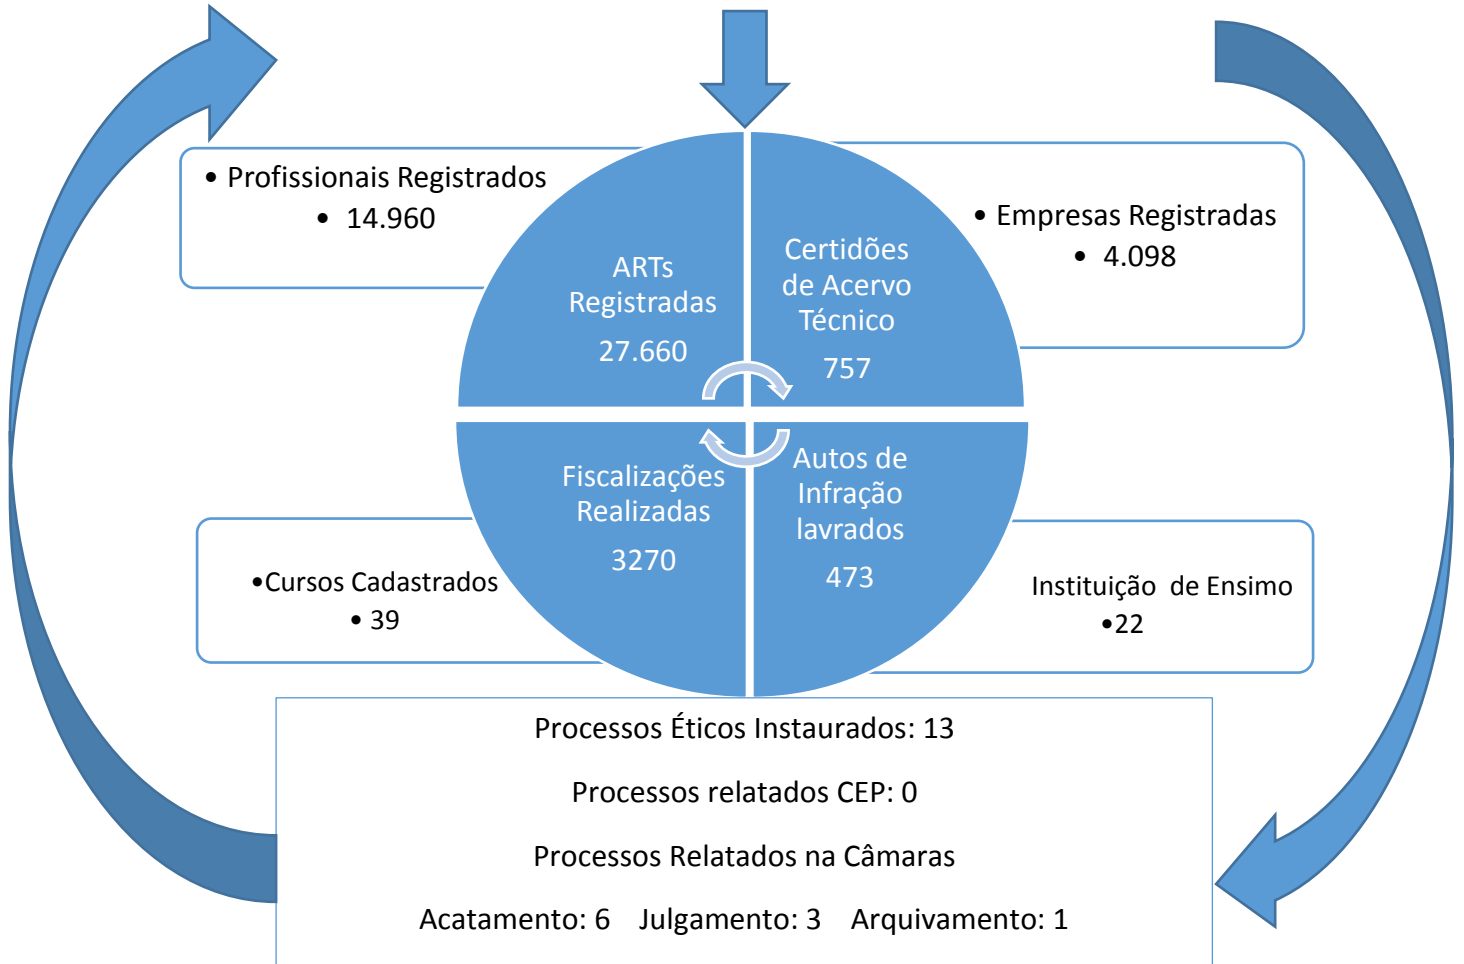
• Profissionais Registrados
• 14.960

ARTs Registradas
27.660

Certidões de Acervo Técnico
757

• Empresas Registradas
• 4.098

Fiscalizações Realizadas
3270

Autos de Infração lavrados
473

•Cursos Cadastrados
• 39

Instituição de Ensimo
•22

Processos Éticos Instaurados: 13

Processos relatados CEP: 0

Processos Relatados na Câmaras

Acatamento: 6 Julgamento: 3 Arquivamento: 1